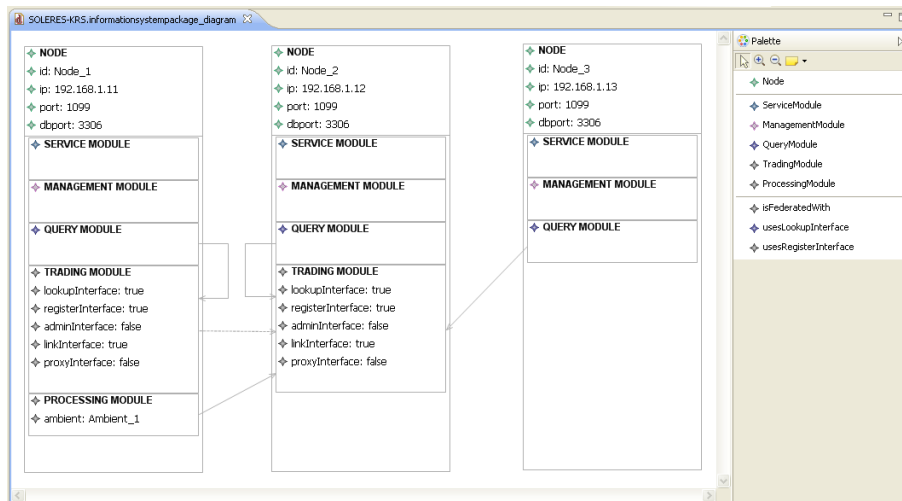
SOLERES-KRS.informationsystempackage_diagram

NODE
id: Node_1
ip: 192.168.1.11
port: 1099
dbport: 3306
SERVICE MODULE
MANAGEMENT MODULE
QUERY MODULE
TRADING MODULE
lookupInterface: true
registerInterface: true
adminInterface: false
linkInterface: true
proxyInterface: false
PROCESSING MODULE
ambient: Ambient_1

NODE
id: Node_2
ip: 192.168.1.12
port: 1099
dbport: 3306
SERVICE MODULE
MANAGEMENT MODULE
QUERY MODULE
TRADING MODULE
lookupInterface: true
registerInterface: true
adminInterface: false
linkInterface: true
proxyInterface: false

NODE
id: Node_3
ip: 192.168.1.13
port: 1099
dbport: 3306
SERVICE MODULE
MANAGEMENT MODULE
QUERY MODULE

Palette
Node
ServiceModule
ManagementModule
QueryModule
TradingModule
ProcessingModule
isFederatedWith
usesLookupInterface
usesRegisterInterface